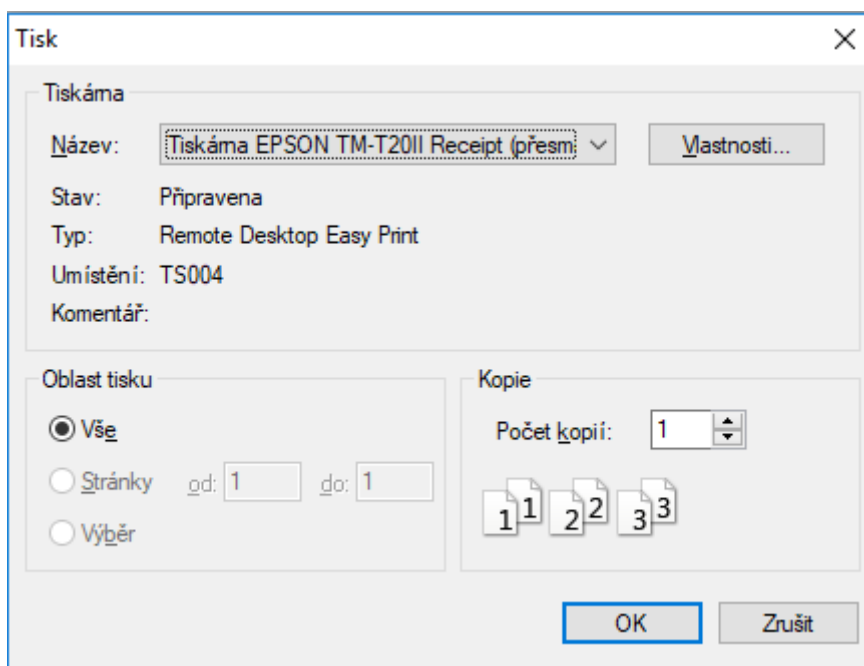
Tisk

Tiskárna

Název: Tiskárna EPSON TM-T20II Receipt (přesm

Vlastnosti...

Stav: Připravena

Typ: Remote Desktop Easy Print

Umístění: TS004

Komentář:

Oblast tisku

Vše

Stránky od: 1 do: 1

Výběr

Kopie

Počet kopií: 1

1 1 2 2 3 3

OK

Zrušit